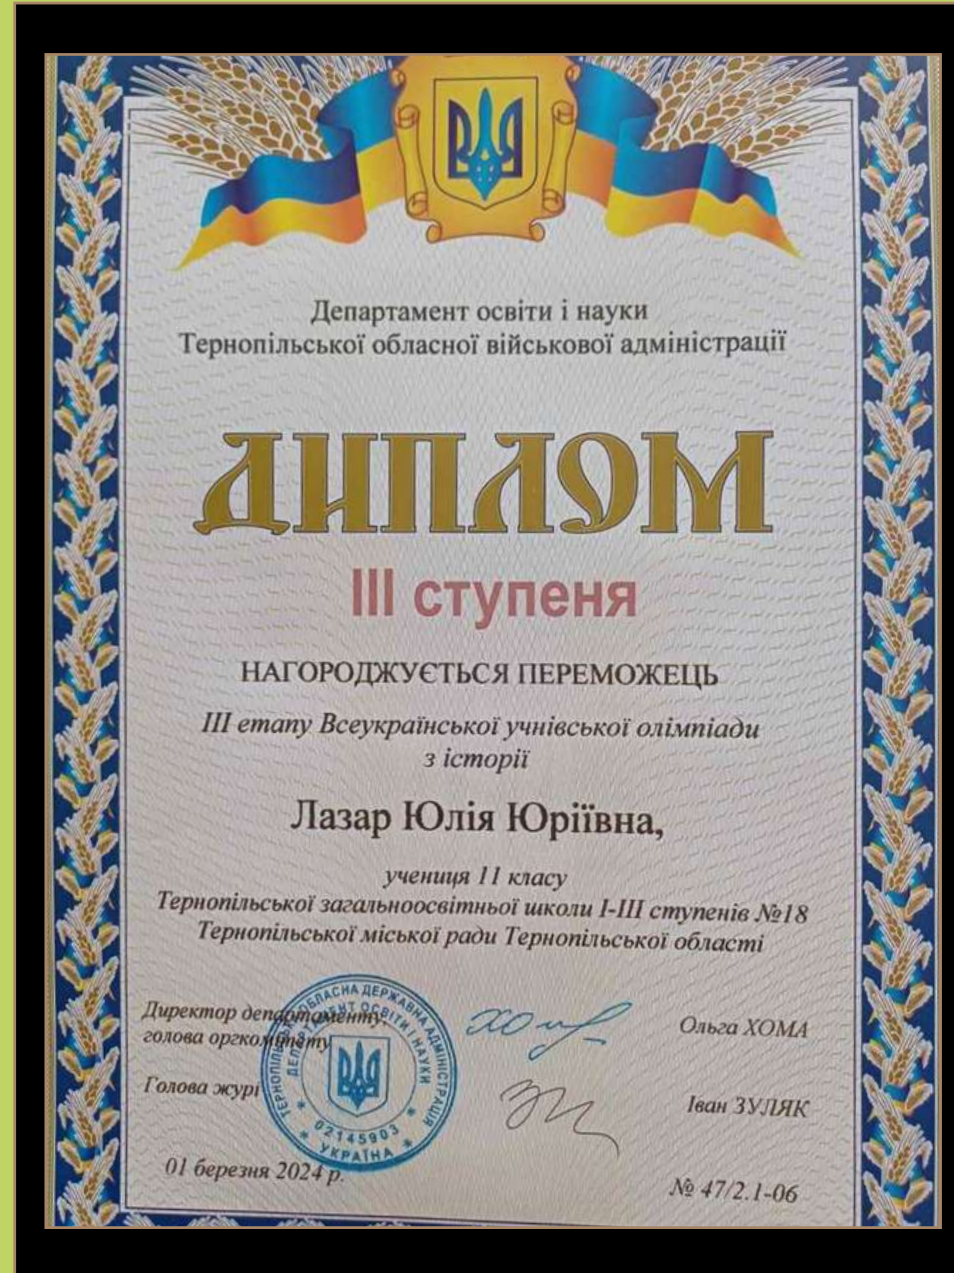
Департамент освіти і науки
Тернопільської обласної військової адміністрації

ДИПЛОМ

III ступеня

НАГОРОДЖУЄТЬСЯ ПЕРЕМОЖЕЦЬ

III етапу Всеукраїнської учнівської олімпіади з історії

Лазар Юлія Юріївна,

учениця 11 класу
Тернопільської загальноосвітньої школи I-III ступенів №18
Тернопільської міської ради Тернопільської області

Директор департаменту,
голова оргкомітету

Ольга ХОМА

Голова журі

Іван ЗУЛЯК

ТЕРНОПІЛЬСЬКА ОБЛАСНА ДЕРЖАВНА АДМІНІСТРАЦІЯ ДЕПАРТАМЕНТ ОСВІТИ І НАУКИ 02145903 УКРАЇНА

01 березня 2024 р.

№ 47/2.1-06